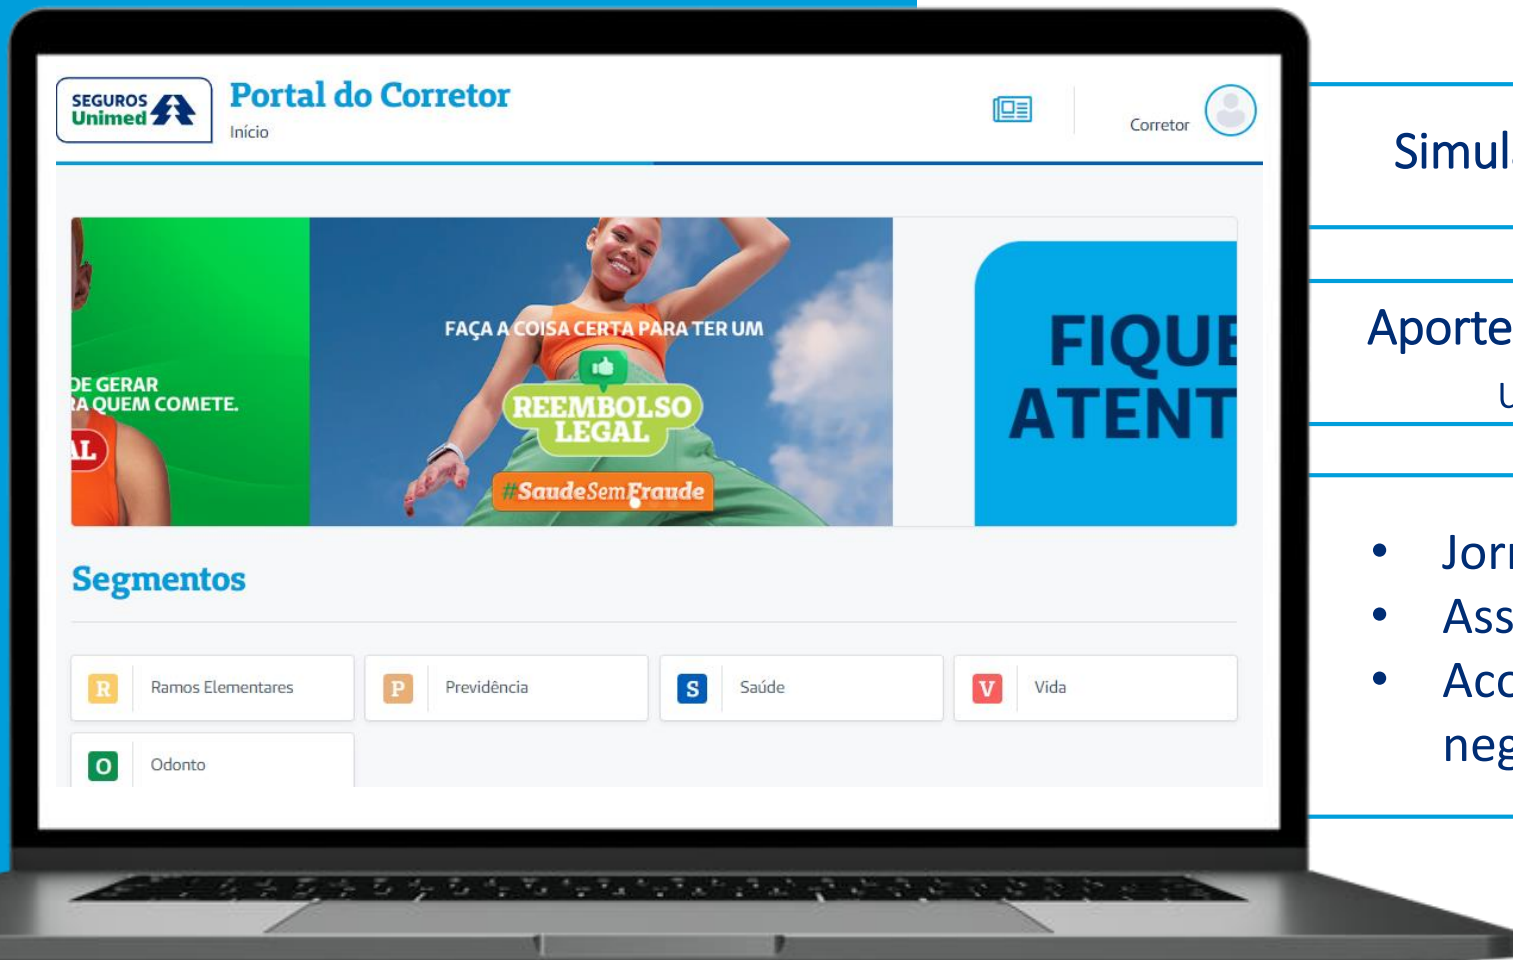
SEGUROS Unimed

Portal do Corretor

Início

Corretor

DE GERAR
A QUEM COMETE.

AL

FAÇA A COISA CERTA PARA TER UM

REEMBOLSO LEGAL

#SaudeSemFraude

FIQUE
ATENT

Segmentos

R Ramos Elementares

P Previdência

S Saúde

V Vida

O Odonto

Simul

Aporte

U

• Jorn
• Ass
• Acc
neg